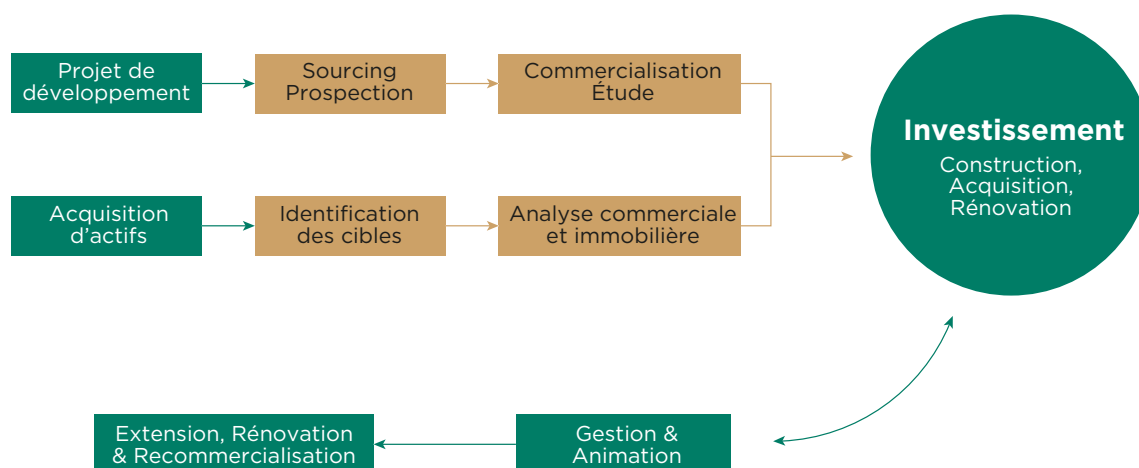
Projet de développement

Sourcing Prospection

Commercialisation Étude

Acquisition d’actifs

Identification des cibles

Analyse commerciale et immobilière

Investissement

Construction, Acquisition, Rénovation

Extension, Rénovation & Recommercialisation

Gestion & Animation